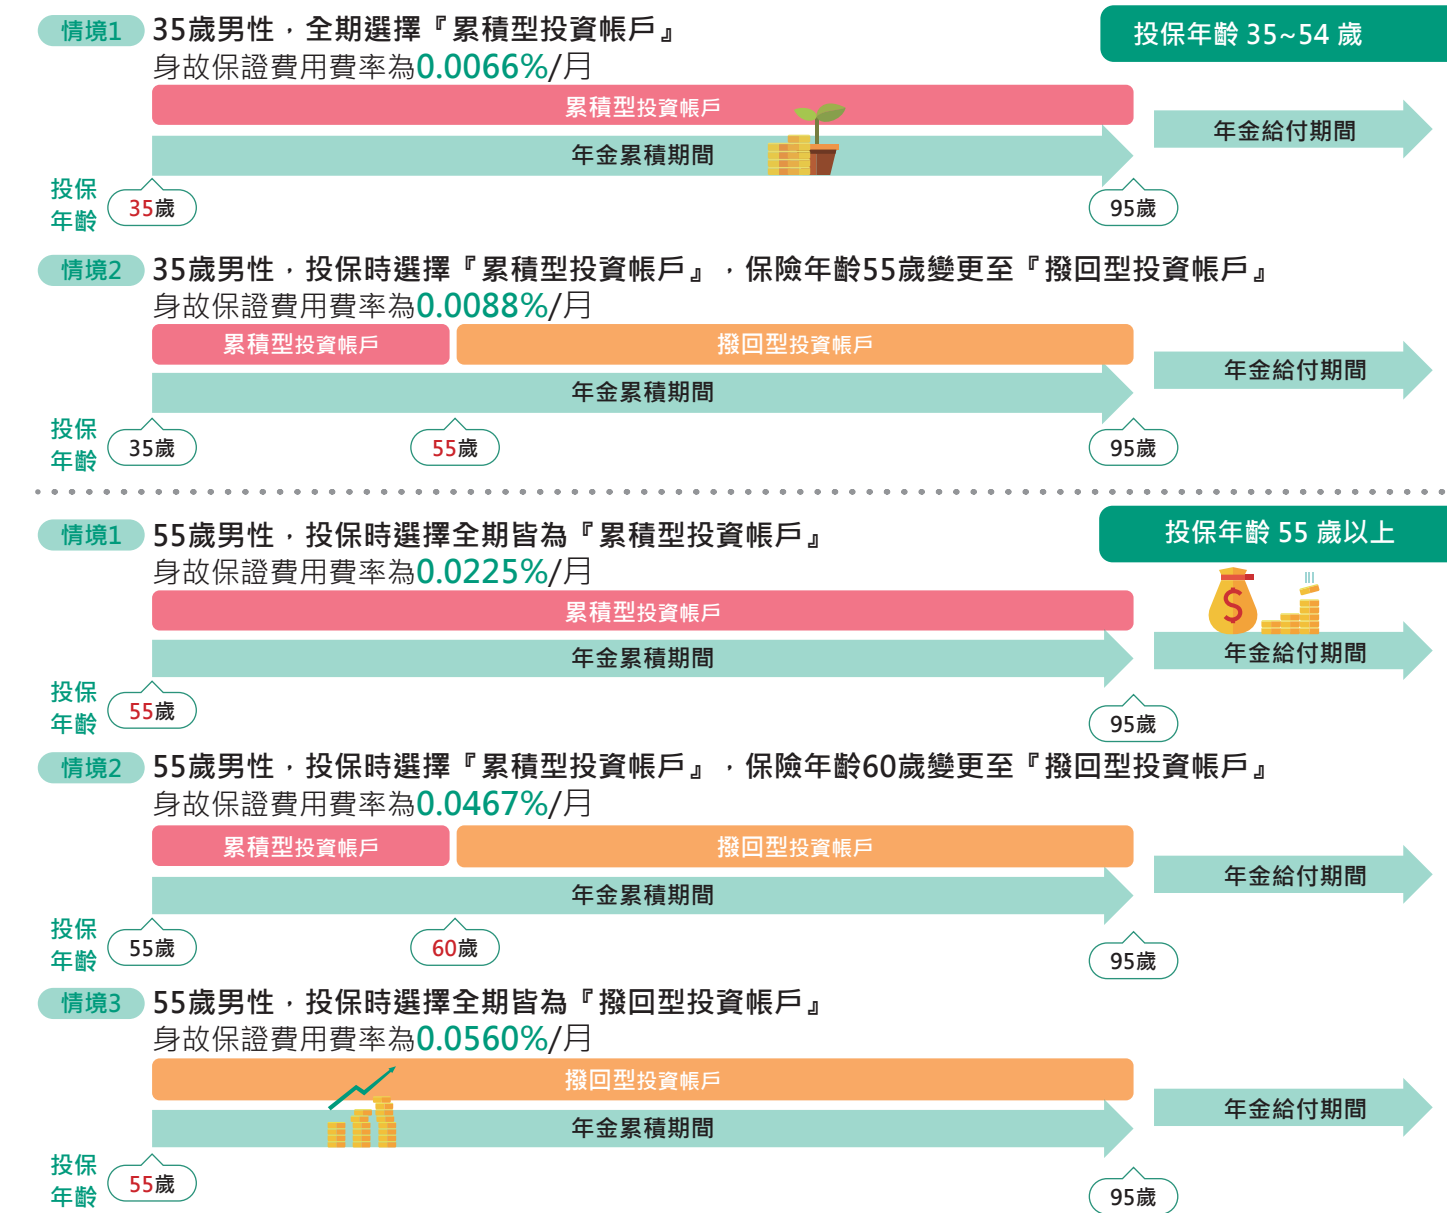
情境1 35歲男性，全期選擇『累積型投資帳戶』
身故保證費用費率為0.0066%/月

投保年齡 35~54 歲

累積型投資帳戶

年金累積期間

年金給付期間

投保年齡 35歲 95歲

情境2 35歲男性，投保時選擇『累積型投資帳戶』，保險年齡55歲變更至『撥回型投資帳戶』
身故保證費用費率為0.0088%/月

累積型投資帳戶 撥回型投資帳戶

年金累積期間

年金給付期間

投保年齡 35歲 55歲 95歲

情境1 55歲男性，投保時選擇全期皆為『累積型投資帳戶』
身故保證費用費率為0.0225%/月

投保年齡 55 歲以上

累積型投資帳戶

年金累積期間

年金給付期間

投保年齡 55歲 95歲

情境2 55歲男性，投保時選擇『累積型投資帳戶』，保險年齡60歲變更至『撥回型投資帳戶』
身故保證費用費率為0.0467%/月

累積型投資帳戶 撥回型投資帳戶

年金累積期間

年金給付期間

投保年齡 55歲 60歲 95歲

情境3 55歲男性，投保時選擇全期皆為『撥回型投資帳戶』
身故保證費用費率為0.0560%/月

撥回型投資帳戶

年金累積期間

年金給付期間

投保年齡 55歲 95歲